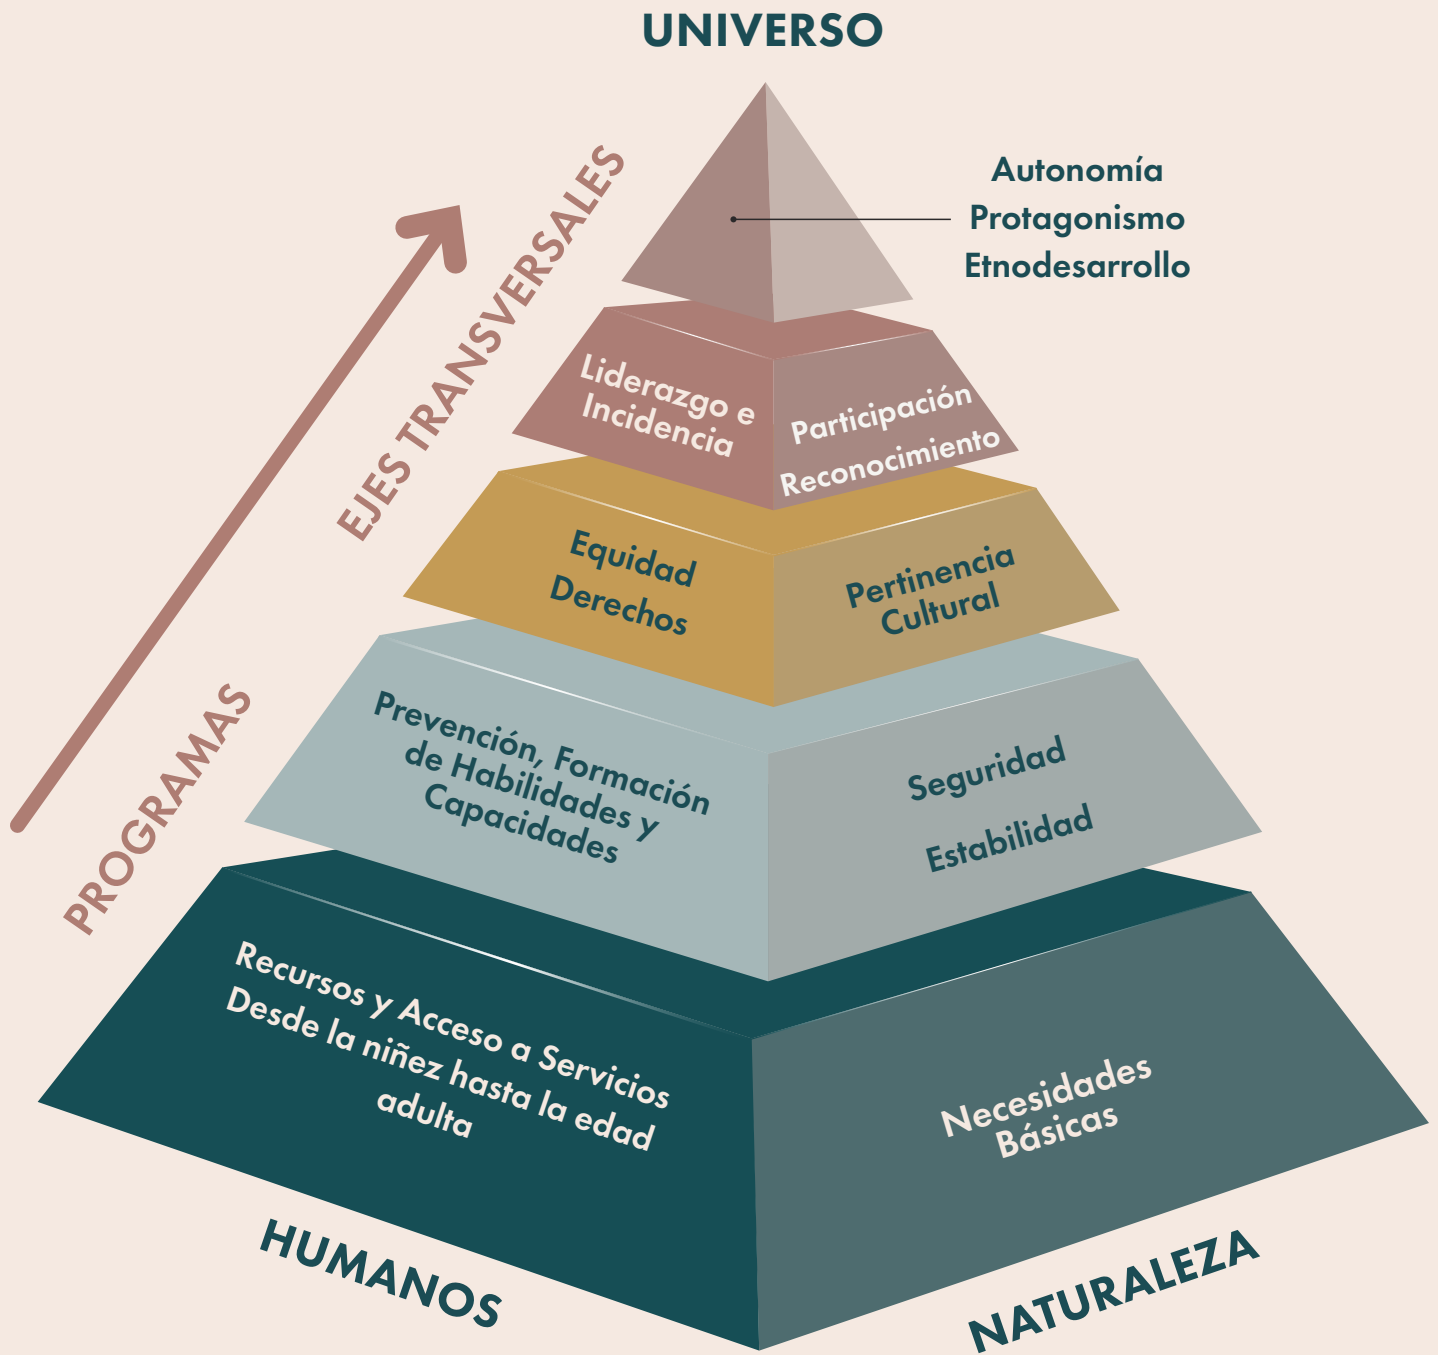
UNIVERSO

Autonomía
Protagonismo
Etnodesarrollo

EJES TRANSVERSALES

Liderazgo e Incidencia

Participación
Reconocimiento

Equidad
Derechos

Pertinencia Cultural

PROGRAMAS

Prevención, Formación de Habilidades y Capacidades

Seguridad
Estabilidad

Recursos y Acceso a Servicios Desde la niñez hasta la edad adulta

Necesidades Básicas

HUMANOS

NATURALEZA